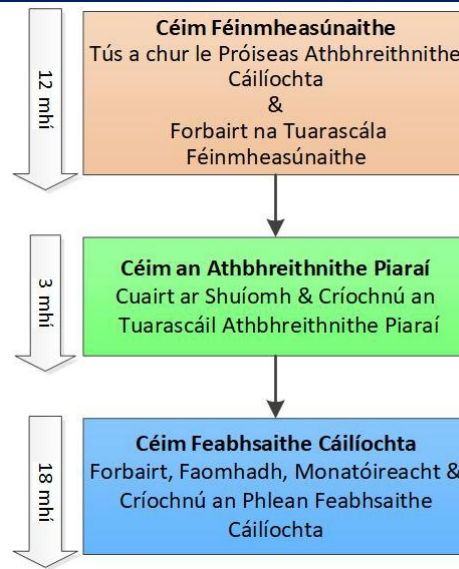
12 mhí

Céim Féinmheasúnaithe
Tús a chur le Próiseas Athbhreithnithe Cáilíochta
&
Forbairt na Tuarascála Féinmheasúnaithe

3 mhí

Céim an Athbhreithnithe Piaraí
Cuairt ar Shuíomh & Críochnú an Tuarascáil Athbhreithnithe Piaraí

18 mhí

Céim Feabhsaithe Cáilíochta
Forbairt, Faomhadh, Monatóireacht & Críochnú an Phlean Feabhsaithe Cáilíochta